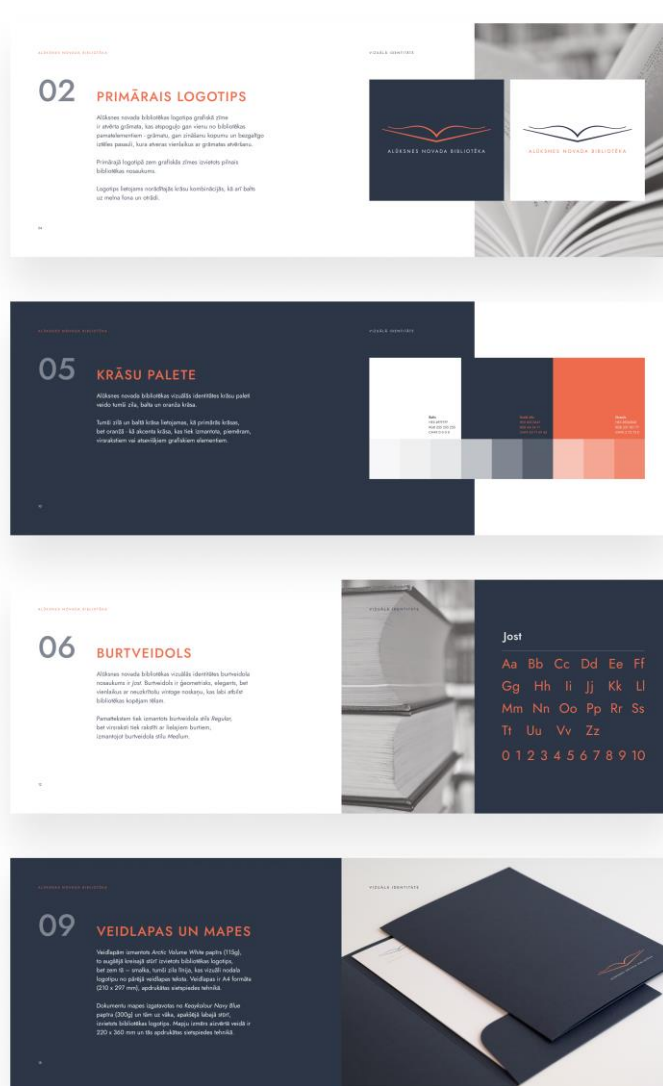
ALŪKSNES NOVADA BIBLIOTĒKA

VIZUĀLĀ IDENTITĀTE

02 PRIMĀRAIS LOGOTIPS

Alūksnes novada bibliotēkas logotipa grafiskā zīme ir atvērta grāmata, kas atspoguļo gan vienu no bibliotēkas pamatelementiem - grāmatu, gan zināšanu kopumu un bezgalīgo izlūšanas pasauli, kura atveras vienlaikus ar grāmatas atvēršanu.

Primārajā logotipā zem grafiskās zīmes izvietots pilnais bibliotēkas nosaukums.

Logotips lietojams norādītajās krāsu kombinācijās, kā arī balts uz melna fona un otrādi.

14

ALŪKSNES NOVADA BIBLIOTĒKA

ALŪKSNES NOVADA BIBLIOTĒKA

ALŪKSNES NOVADA BIBLIOTĒKA

VIZUĀLĀ IDENTITĀTE

05 KRĀSU PALETE

Alūksnes novada bibliotēkas vizuālās identitātes krāsu palett veido tumši zila, balta un oranža krāsa.

Tumši zilā un baltā krāsa lietojamas, kā primārās krāsas, bet oranžā - kā akcenta krāsa, kas tiek izmantota, piemēram, virsrakstiem vai atsevišķiem grafiskiem elementiem.

10

Balts
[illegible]

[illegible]

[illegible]

ALŪKSNES NOVADA BIBLIOTĒKA

VIZUĀLĀ IDENTITĀTE

06 BURTVEIDOLS

Alūksnes novada bibliotēkas vizuālās identitātes burtveidols nosaukums ir Jost. Burtveidols ir ģeometrisks, elegants, bet vienlaikus ar neuzkrītošu vintage noskaņu, kas labi atbilst bibliotēkas kopējam tēlam.

Pamattekstam tiek izmantots burtveidola stils Regular, bet virsraksti tiek rakstīti ar lielajiem burtiem, izmantojot burtveidola stilu Medium.

12

Jost

Aa Bb Cc Dd Ee Ff
Gg Hh Ii Jj Kk Ll
Mm Nn Oo Pp Rr Ss
Tt Uu Vv Zz
0 1 2 3 4 5 6 7 8 9 10

ALŪKSNES NOVADA BIBLIOTĒKA

VIZUĀLĀ IDENTITĀTE

09 VEIDLAPAS UN MAPES

Veidlapām izmantots Arctic Volume White papīrs (115g), to augšējā kreisajā stūrī izvietots bibliotēkas logotips, bet zem tā – smalka, tumši zila līnija, kas vizuāli nodala logotipu no pārējā veidlapas teksta. Veidlapas ir A4 formāta (210 x 297 mm), apdrukātas sietspiedes tehnikā.

Dokumentu mapes izgatavotas no Keaykolour Navy Blue papīra (300g) un tām uz vāka, apakšējā labajā stūrī, izvietots bibliotēkas logotips. Mapju izmērs atvērtā veidā ir 220 x 360 mm un tās apdrukātas sietspiedes tehnikā.

18